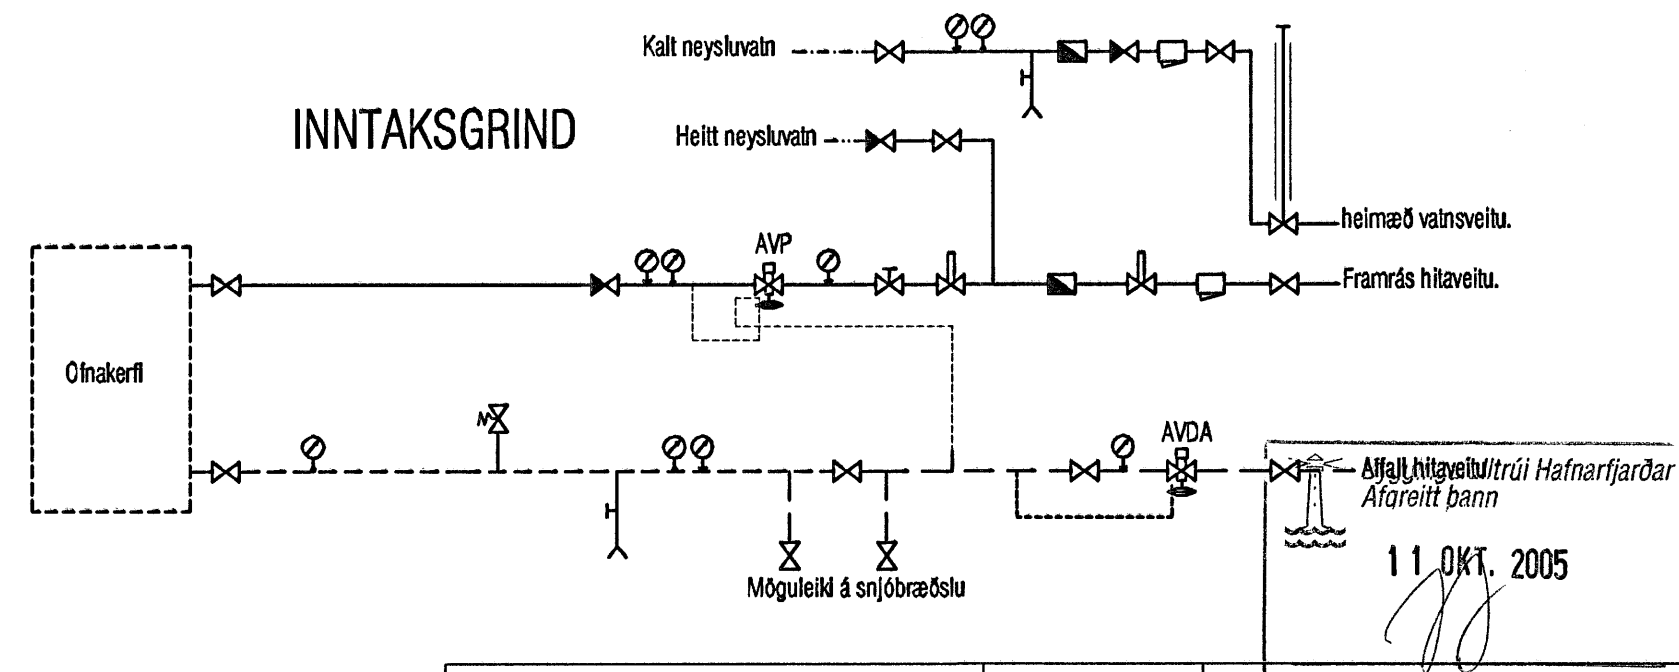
Kalt neysluvatn

INNTAKSGRIND

Heitt neysluvatn

heimæð vatnsveitu.

AVP

Framrás hitaveitu.

Ofnakerfi

AVDA

Affall hitaveitu

Byggingarfulltrúi Hafnarfjarðar
Afgreitt þann

11 OKT. 2005

Möguleiki á snjóbræðslu